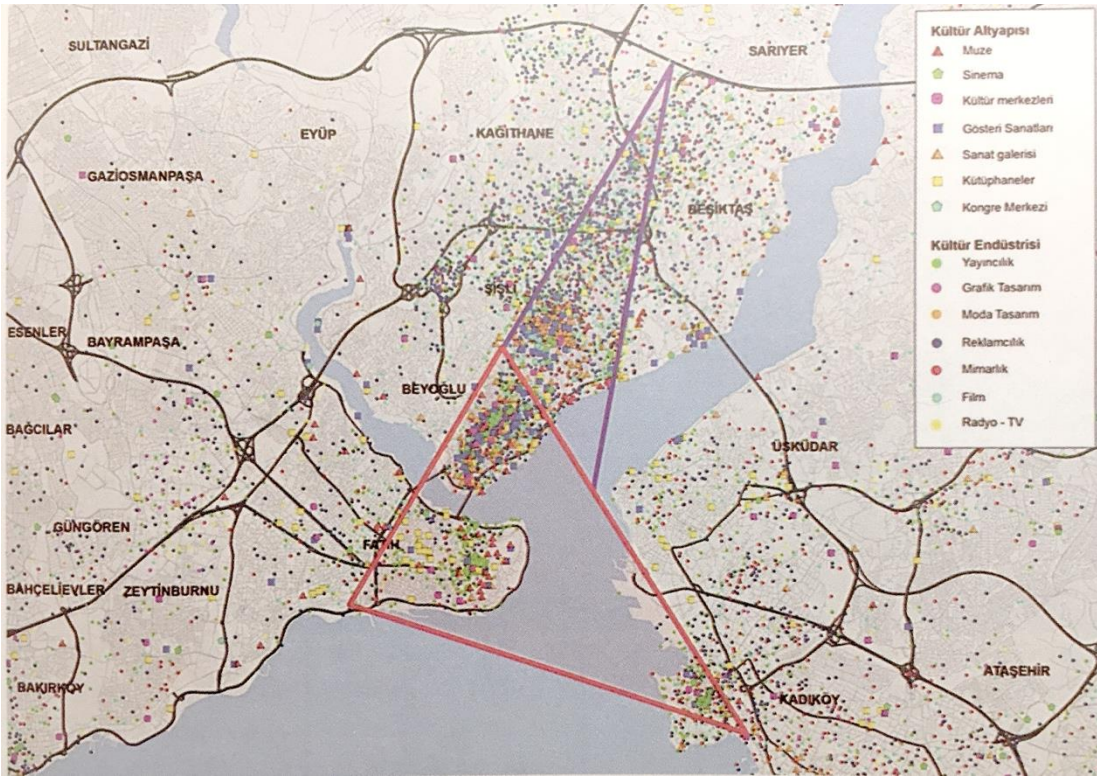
Kültür Altyapısı
Muze
Sinema
Kültür merkezleri
Gösteri Sanatları
Sanat galerisi
Kütüphaneler
Kongre Merkezi

Kültür Endüstrisi
Yayıncılık
Grafik Tasarım
Moda Tasarım
Reklamcılık
Mimarlık
Film
Radyo - TV

SULTANGAZİ
SARIYER
EYÜP
KAĞITHANE
GAZİOSMANPAŞA
BEŞİKTAŞ
ŞİŞLİ
ESENLER
BAYRAMPAŞA
BEYOĞLU
BAĞCILAR
ÜSKÜDAR
GÜNGÖREN
FATİH
BAHÇELİEVLER
ZEYTİNBURNU
BAKIRKÖY
KADIKÖY
ATAŞEHİR